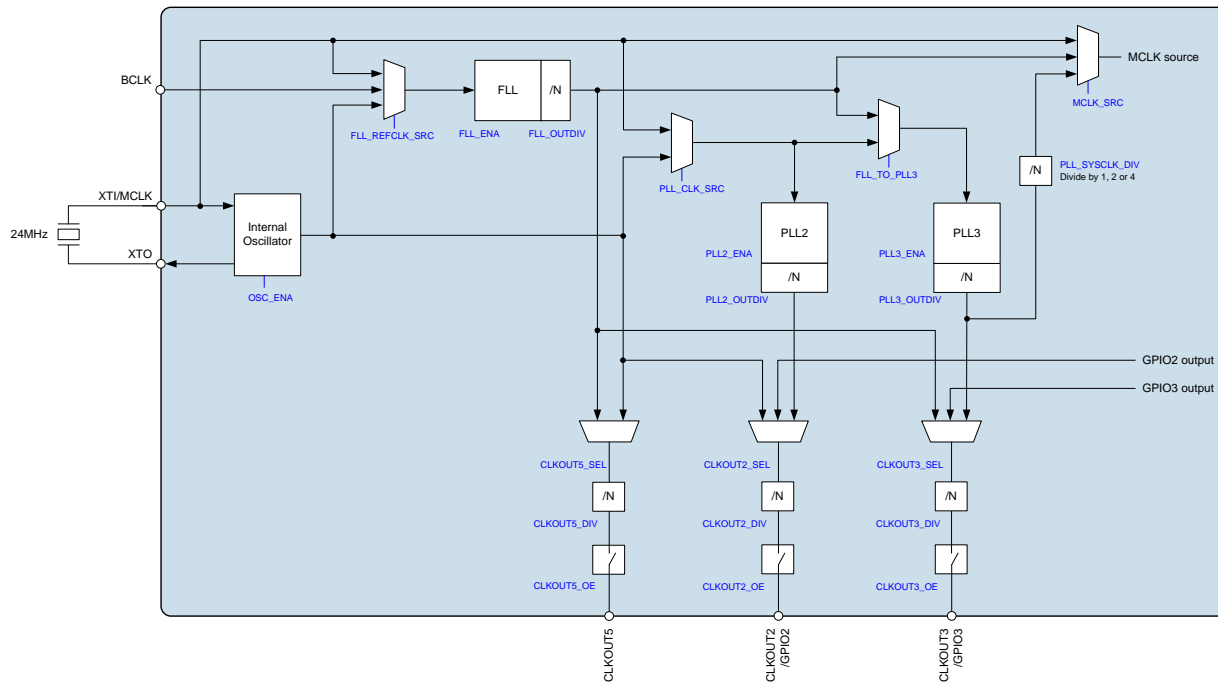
BCLK

FLL_REFCLK_SRC

FLL
/N
FLL_ENA
FLL_OUTDIV

MCLK source
MCLK_SRC

PLL_CLK_SRC

FLL_TO_PLL3

/N
PLL_SYSCLK_DIV
Divide by 1, 2 or 4

XTI/MCLK
24MHz
XTO

Internal Oscillator
OSC_ENA

PLL2
/N
PLL2_ENA
PLL2_OUTDIV

PLL3
/N
PLL3_ENA
PLL3_OUTDIV

GPIO2 output
GPIO3 output

CLKOUT5_SEL
/N
CLKOUT5_DIV
CLKOUT5_OE

CLKOUT2_SEL
/N
CLKOUT2_DIV
CLKOUT2_OE

CLKOUT3_SEL
/N
CLKOUT3_DIV
CLKOUT3_OE

CLKOUT5
CLKOUT2 /GPIO2
CLKOUT3 /GPIO3